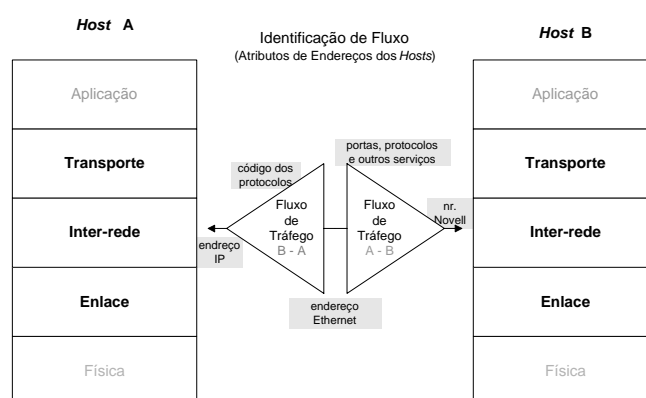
Host A

Identificação de Fluxo
(Atributos de Endereços dos Hosts)

Host B

Aplicação

Transporte

Inter-rede

Enlace

Física

código dos protocolos

Fluxo de Tráfego B - A

endereço IP

portas, protocolos e outros serviços

Fluxo de Tráfego A - B

nr. Novell

endereço Ethernet

Aplicação

Transporte

Inter-rede

Enlace

Física